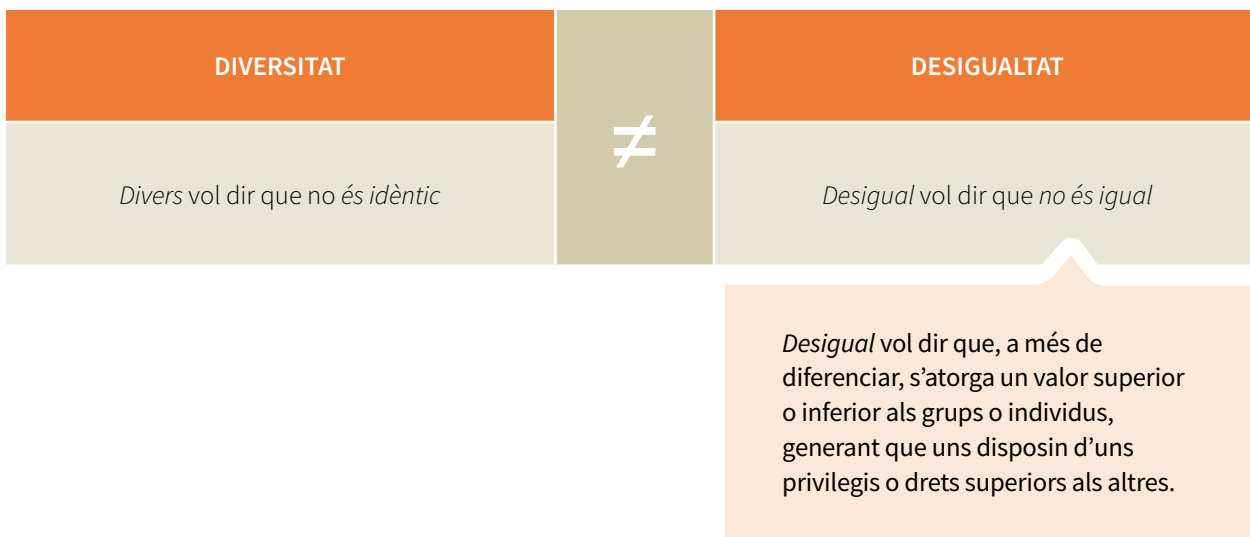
| DIVERSITAT | $\neq$ | DESIGUALTAT |
|---|---|---|
| *Divers* vol dir que no *és idèntic* | | *Desigual* vol dir que *no és igual* |

*Desigual* vol dir que, a més de diferenciar, s'atorga un valor superior o inferior als grups o individus, generant que uns disposin d'uns privilegis o drets superiors als altres.